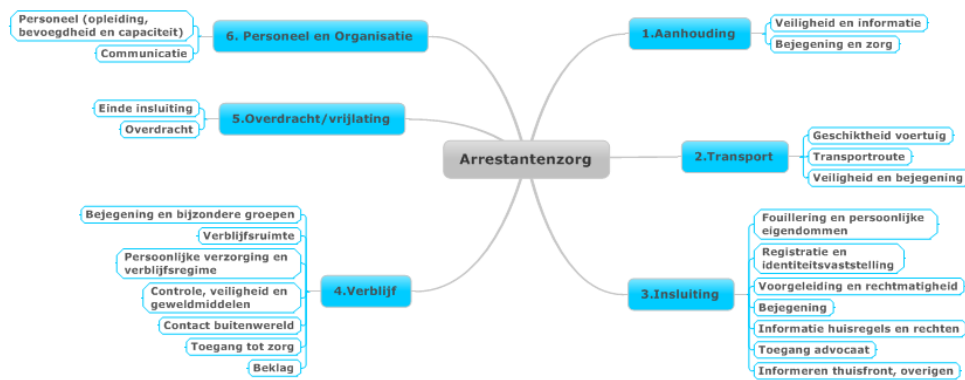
Arrestantenzorg

1.Aanhouding
Veiligheid en informatie
Bejegening en zorg

2.Transport
Geschiktheid voertuig
Transportroute
Veiligheid en bejegening

3.Insluiting
Fouillering en persoonlijke eigendommen
Registratie en identiteitsvaststelling
Voorgeleiding en rechtmatigheid
Bejegening
Informatie huisregels en rechten
Toegang advocaat
Informeren thuisfront, overigen

4.Verblijf
Bejegening en bijzondere groepen
Verblijfsruimte
Persoonlijke verzorging en verblijfsregime
Controle, veiligheid en geweldmiddelen
Contact buitenwereld
Toegang tot zorg
Beklag

5.Overdracht/vrijlating
Einde insluiting
Overdracht

6. Personeel en Organisatie
Personeel (opleiding, bevoegdheid en capaciteit)
Communicatie